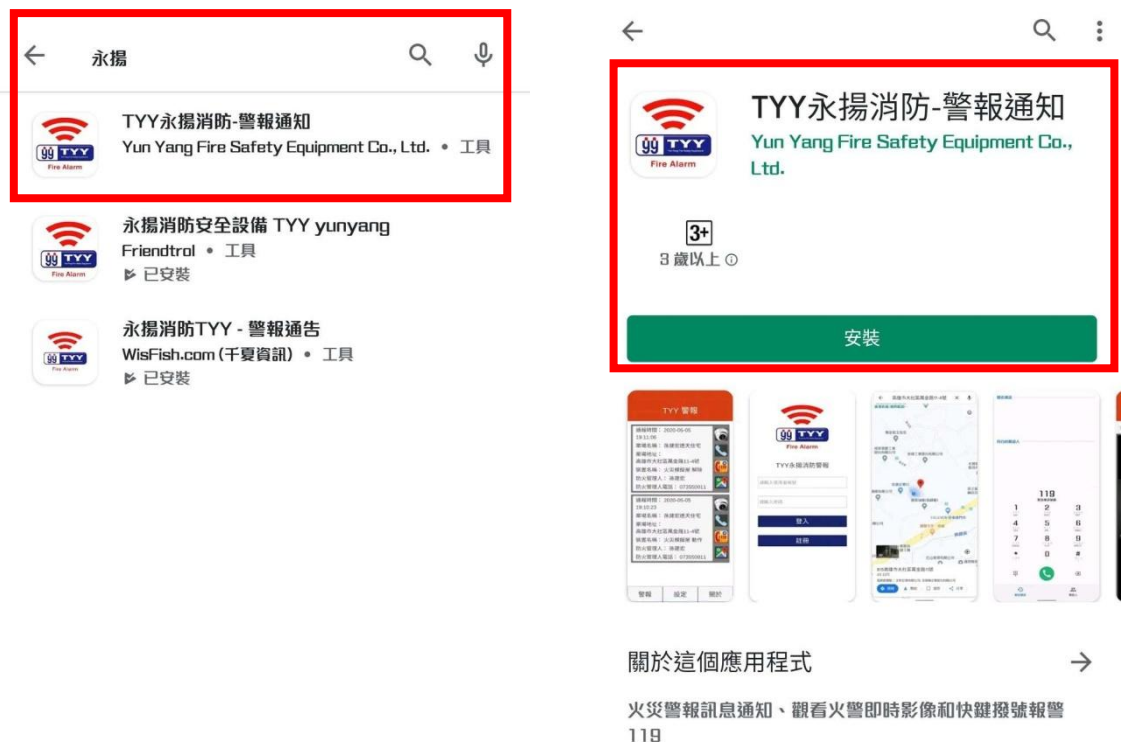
永揚

99 TYY
Fire Alarm

TYY永揚消防-警報通知
Yun Yang Fire Safety Equipment Co., Ltd. • 工具

99 TYY
Fire Alarm

永揚消防安全設備 TYY yunyang
Friendtrol • 工具
已安裝

99 TYY
Fire Alarm

永揚消防TYY - 警報通告
WisFish.com (千夏資訊) • 工具
已安裝

99 TYY
Fire Alarm

TYY永揚消防-警報通知
Yun Yang Fire Safety Equipment Co., Ltd.

3+
3 歲以上 ⓘ

安裝

TYY 警報

99 TYY
Fire Alarm
TYY永揚消防警報
登入
註冊

119

關於這個應用程式

火災警報訊息通知、觀看火警即時影像和快鍵撥號報警 119